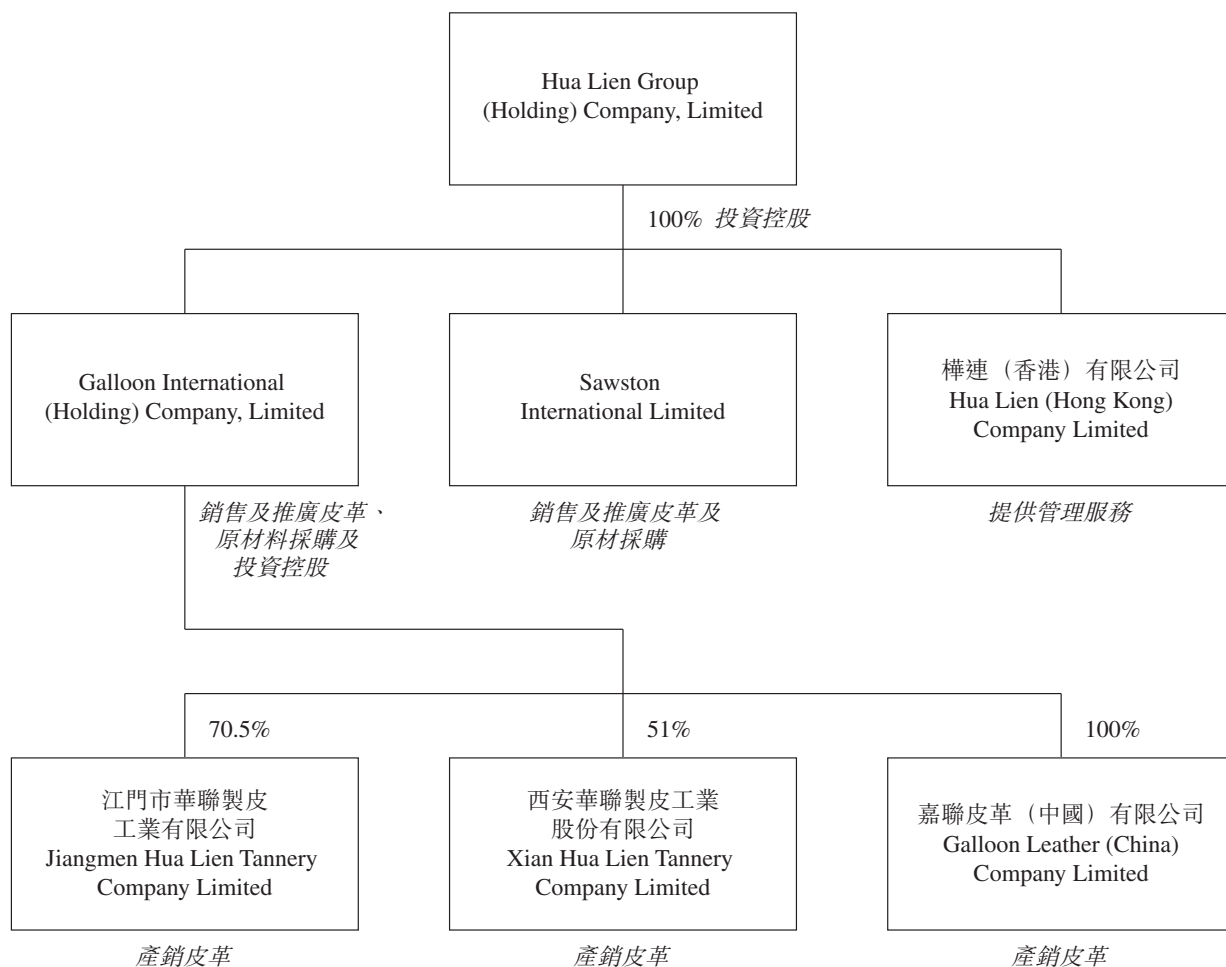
Hua Lien Group (Holding) Company, Limited

100% 投資控股

Galloon International (Holding) Company, Limited

銷售及推廣皮革、原材料採購及投資控股

Sawston International Limited

銷售及推廣皮革及原材採購

樺連（香港）有限公司
Hua Lien (Hong Kong) Company Limited

提供管理服務

70.5%

江門市華聯製皮工業有限公司
Jiangmen Hua Lien Tannery Company Limited

產銷皮革

51%

西安華聯製皮工業股份有限公司
Xian Hua Lien Tannery Company Limited

產銷皮革

100%

嘉聯皮革（中國）有限公司
Galloon Leather (China) Company Limited

產銷皮革